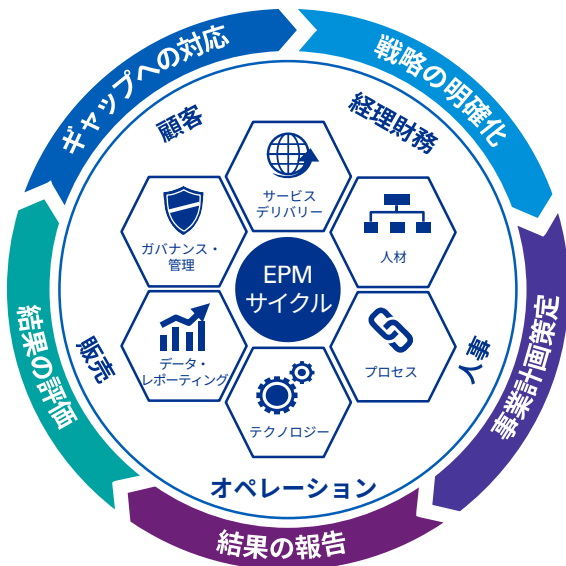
戦略の明確化
事業計画策定
結果の報告
結果の評価
ギャップへの対応

顧客
経理財務
人事
オペレーション
販売

EPM
サイクル

サービス
デリバリー
人材
プロセス
テクノロジー
データ・
レポーティング
ガバナンス・
管理